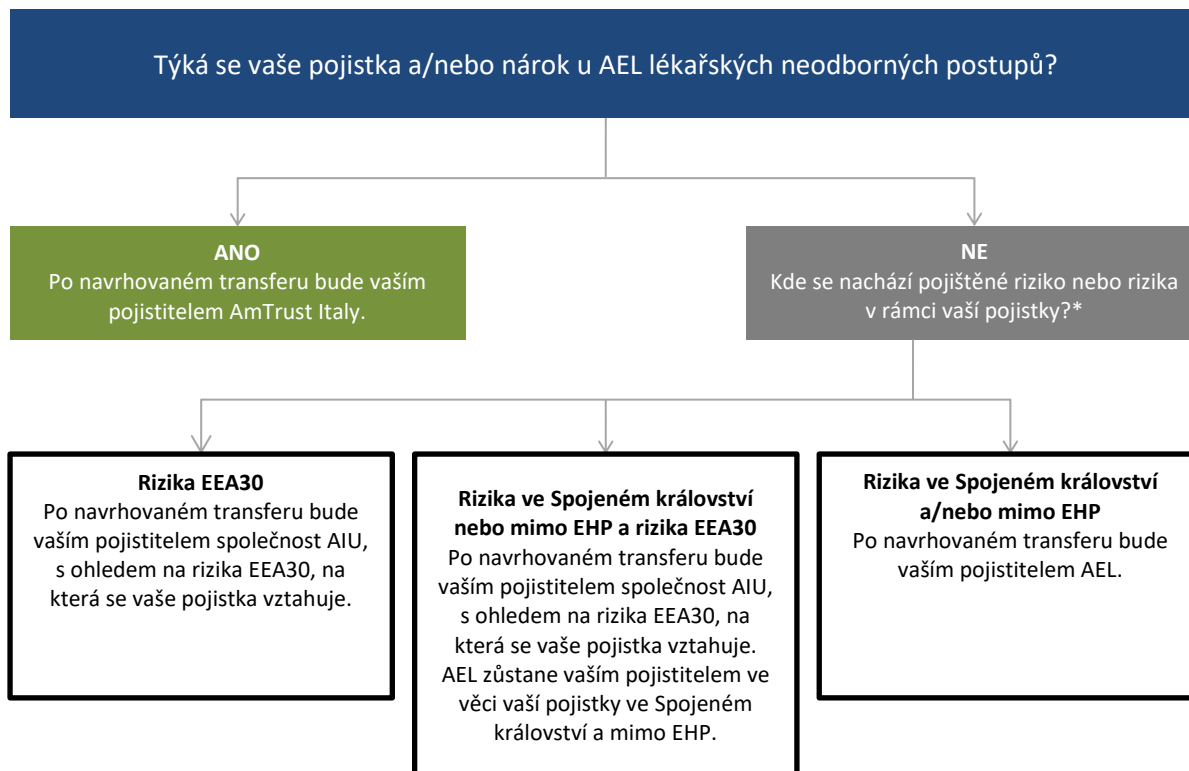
Týká se vaše pojistka a/nebo nárok u AEL lékařských neodborných postupů?

ANO
Po navrhovaném transferu bude vaším pojistitelem AmTrust Italy.

NE
Kde se nachází pojištěné riziko nebo rizika v rámci vaší pojistky?*

Rizika EEA30
Po navrhovaném transferu bude vaším pojistitelem společnost AIU, s ohledem na rizika EEA30, na která se vaše pojistka vztahuje.

Rizika ve Spojeném království nebo mimo EHP a rizika EEA30
Po navrhovaném transferu bude vaším pojistitelem společnost AIU, s ohledem na rizika EEA30, na která se vaše pojistka vztahuje. AEL zůstane vaším pojistitelem ve věci vaší pojistky ve Spojeném království a mimo EHP.

Rizika ve Spojeném království a/nebo mimo EHP
Po navrhovaném transferu bude vaším pojistitelem AEL.